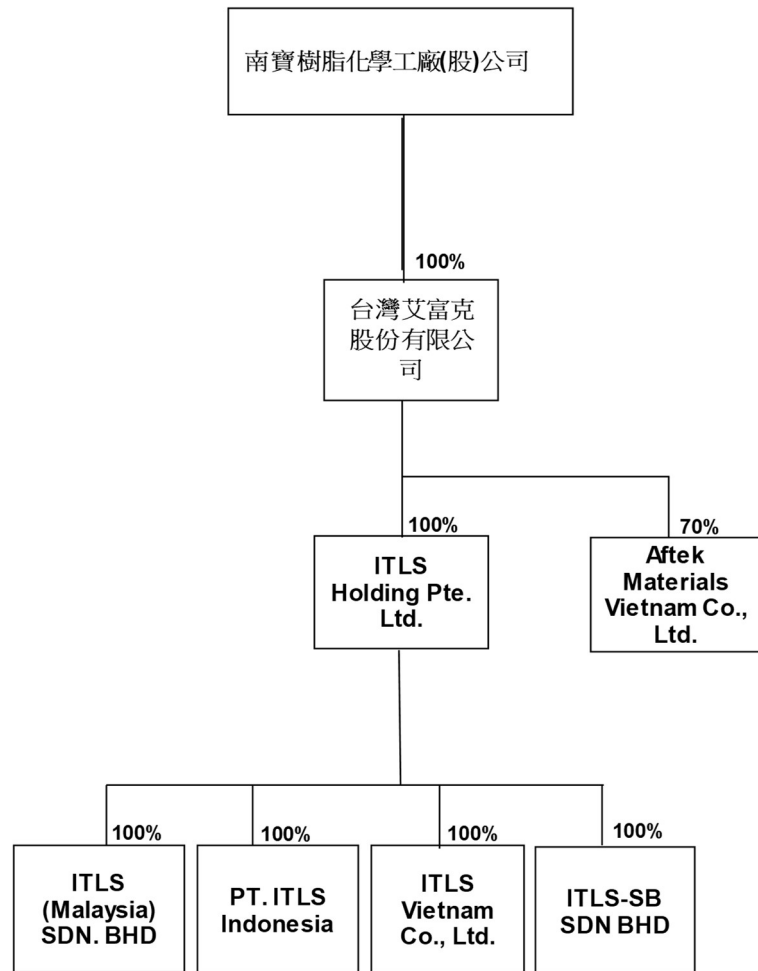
南寶樹脂化學工廠(股)公司

100%

台灣艾富克股份有限公司

100%

ITLS Holding Pte. Ltd.

70%

Aftek Materials Vietnam Co., Ltd.

100%

ITLS (Malaysia) SDN. BHD

100%

PT. ITLS Indonesia

100%

ITLS Vietnam Co., Ltd.

100%

ITLS-SB SDN BHD